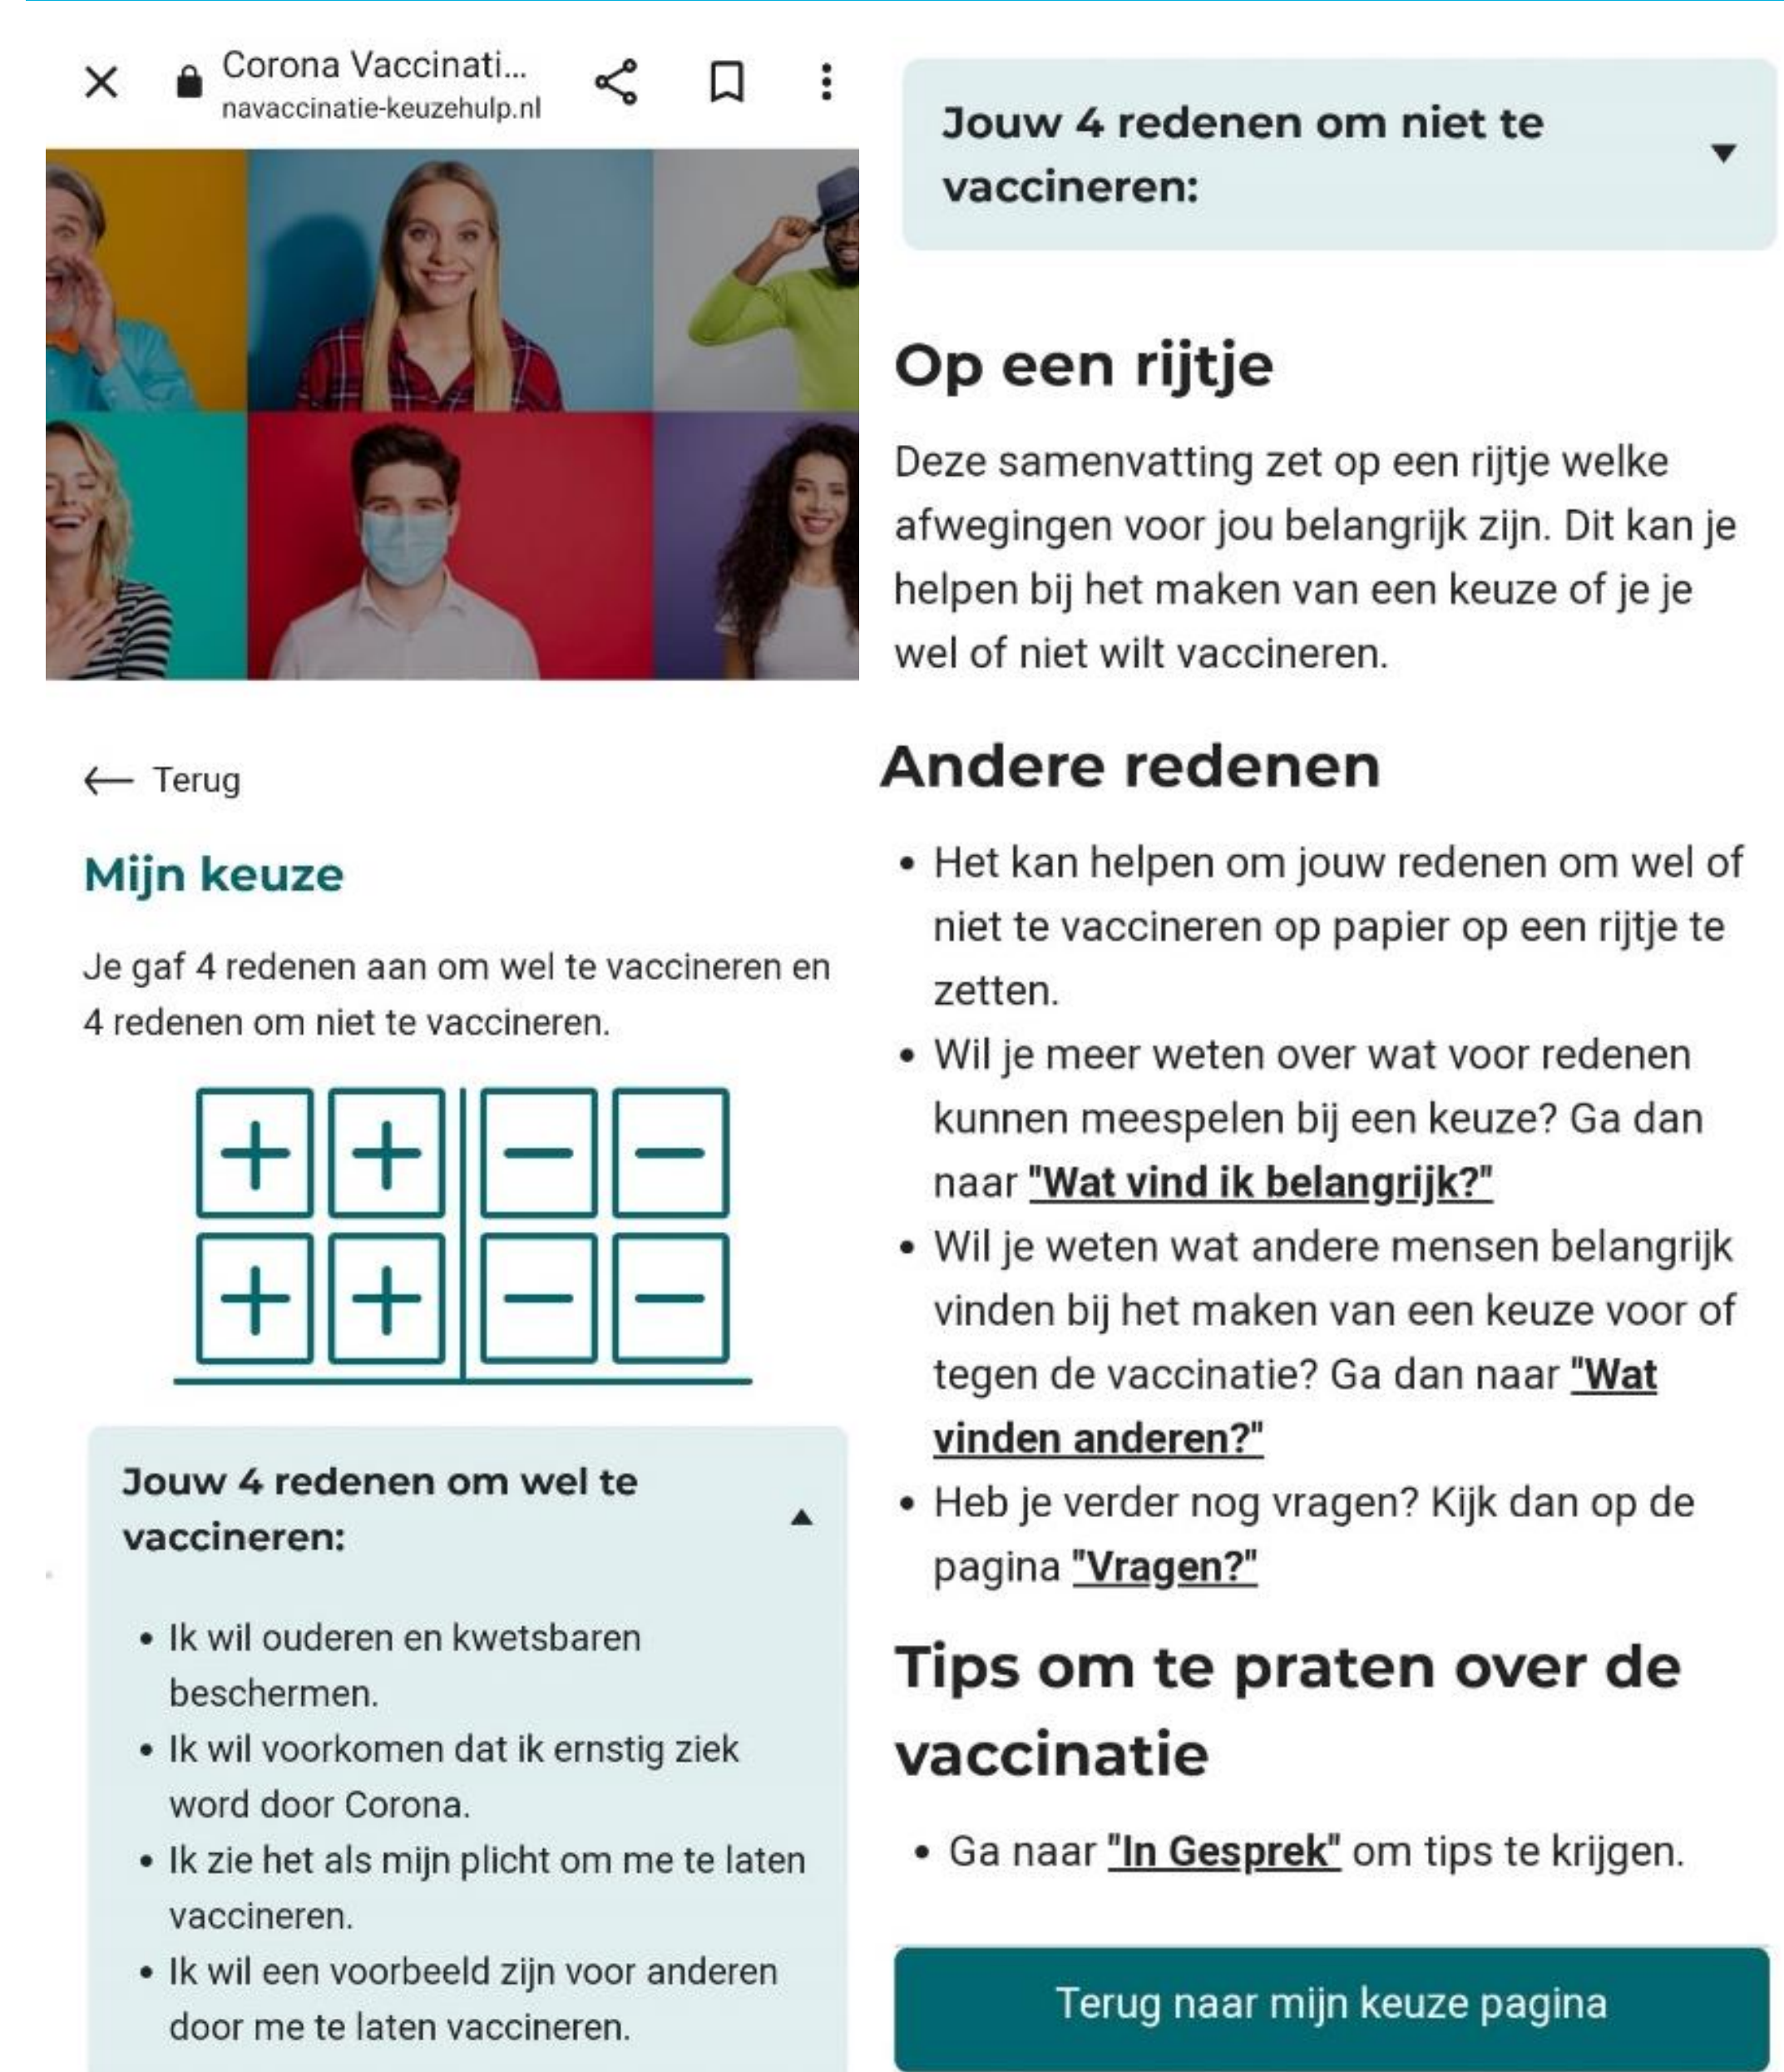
Corona Vaccinati...
navaccinatie-keuzehulp.nl

← Terug

Mijn keuze

Je gaf 4 redenen aan om wel te vaccineren en 4 redenen om niet te vaccineren.

Jouw 4 redenen om wel te vaccineren:

- Ik wil ouderen en kwetsbaren beschermen.
- Ik wil voorkomen dat ik ernstig ziek word door Corona.
- Ik zie het als mijn plicht om me te laten vaccineren.
- Ik wil een voorbeeld zijn voor anderen door me te laten vaccineren.

Jouw 4 redenen om niet te vaccineren:

Op een rijtje

Deze samenvatting zet op een rijtje welke afwegingen voor jou belangrijk zijn. Dit kan je helpen bij het maken van een keuze of je je wel of niet wilt vaccineren.

Andere redenen

- Het kan helpen om jouw redenen om wel of niet te vaccineren op papier op een rijtje te zetten.
- Wil je meer weten over wat voor redenen kunnen meespelen bij een keuze? Ga dan naar "Wat vind ik belangrijk?"
- Wil je weten wat andere mensen belangrijk vinden bij het maken van een keuze voor of tegen de vaccinatie? Ga dan naar "Wat vinden anderen?"
- Heb je verder nog vragen? Kijk dan op de pagina "Vragen?"

Tips om te praten over de vaccinatie

- Ga naar "In Gesprek" om tips te krijgen.

Terug naar mijn keuze pagina